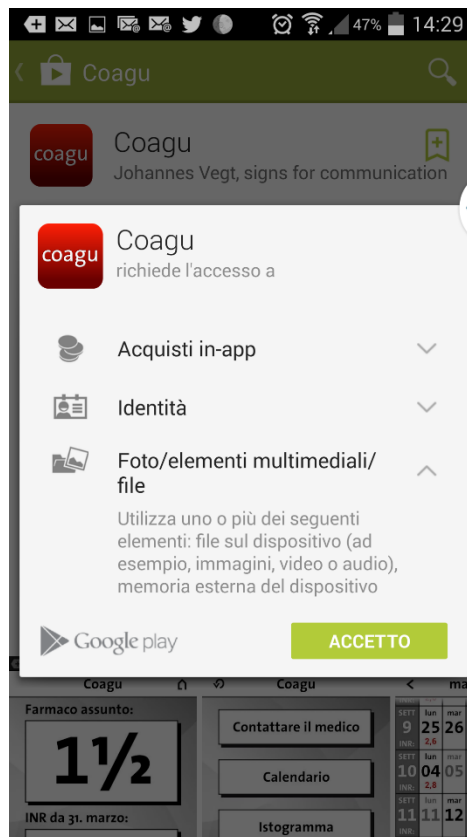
47% 14:29

Coagu

coagu

Coagu
Johannes Vegt, signs for communication

coagu

Coagu
richiede l'accesso a

Acquisti in-app

Identità

Foto/elementi multimediali/ file

Utilizza uno o più dei seguenti elementi: file sul dispositivo (ad esempio, immagini, video o audio), memoria esterna del dispositivo

Google play

ACCETTO

Coagu

Farmaco assunto:

1½

INR da 31. marzo:

Coagu

Contattare il medico

Calendario

Istogramma

SETT 9 lun 25 mar 26
INR: 2,6
SETT 10 lun 04 mar 05
INR: 2,8
SETT 11 lun 11 mar 12
INR: